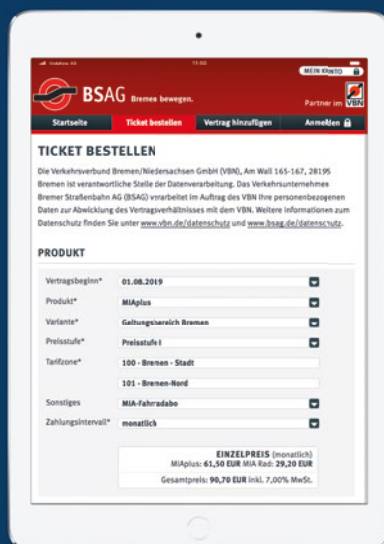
Vodafone AG 11:50

MEIN KONTO

BSAG Bremen bewegen.

Partner im VBN

Startseite | Ticket bestellen | Vertrag hinzufügen | Anmelden

TICKET BESTELLEN

Die Verkehrsverbund Bremen/Niedersachsen GmbH (VBN), Am Wall 165-167, 28195 Bremen ist verantwortliche Stelle der Datenverarbeitung. Das Verkehrsunternehmen Bremer Straßenbahn AG (BSAG) verarbeitet im Auftrag des VBN Ihre personenbezogenen Daten zur Abwicklung des Vertragsverhältnisses mit dem VBN. Weitere Informationen zum Datenschutz finden Sie unter www.vbn.de/datenschutz und www.bsag.de/datenschutz.

PRODUKT

Vertragsbeginn* 01.08.2019

Produkt* MIAplus

Variante* Geltungsbereich Bremen

Preisstufe* Preisstufe I

Tarifzone* 100 - Bremen - Stadt

101 - Bremen-Nord

Sonstiges MIA-Fahrradabo

Zahlungsintervall* monatlich

EINZELPREIS (monatlich)
MIAplus: 61,50 EUR MIA Rad: 29,20 EUR

Gesamtpreis: 90,70 EUR inkl. 7,00% MwSt.